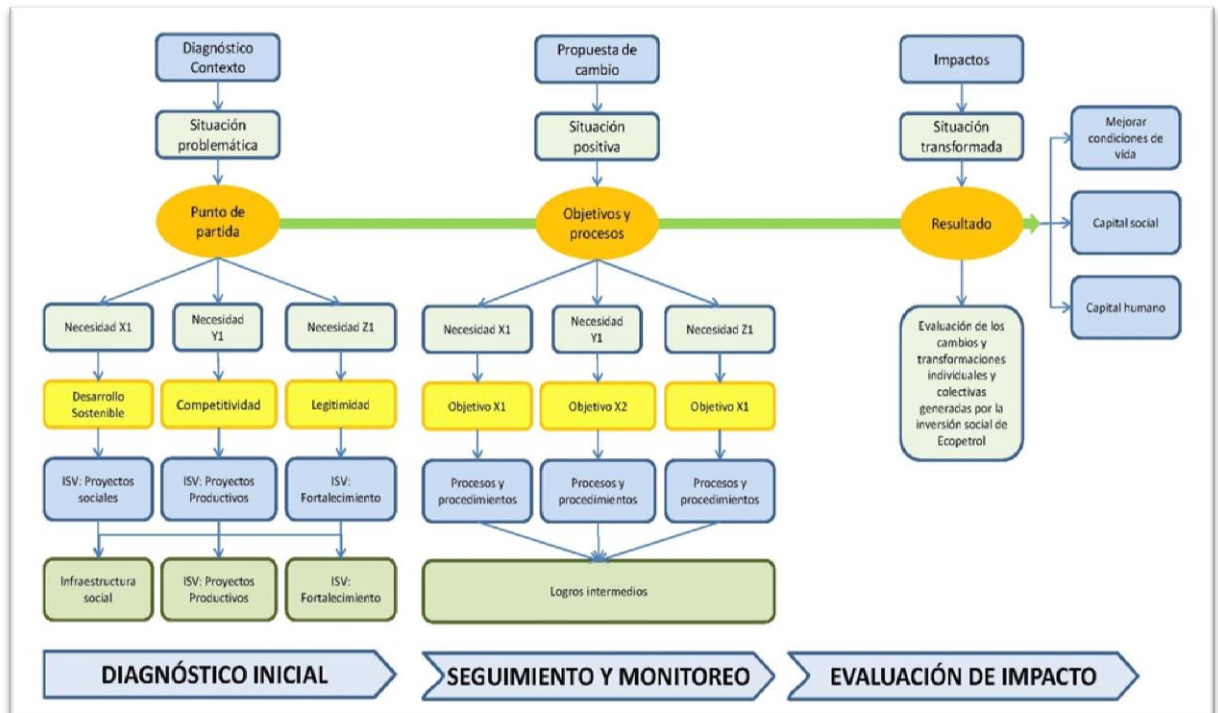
Diagnóstico Contexto

Situación problemática

Punto de partida

Necesidad X1

Necesidad Y1

Necesidad Z1

Desarrollo Sostenible

Competitividad

Legitimidad

ISV: Proyectos sociales

ISV: Proyectos Productivos

ISV: Fortalecimiento

Infraestructura social

ISV: Proyectos Productivos

ISV: Fortalecimiento

Propuesta de cambio

Situación positiva

Objetivos y procesos

Necesidad X1

Necesidad Y1

Necesidad Z1

Objetivo X1

Objetivo X2

Objetivo X1

Procesos y procedimientos

Procesos y procedimientos

Procesos y procedimientos

Logros intermedios

Impactos

Situación transformada

Resultado

Evaluación de los cambios y transformaciones individuales y colectivas generadas por la inversión social de Ecopetrol

Mejorar condiciones de vida

Capital social

Capital humano

DIAGNÓSTICO INICIAL

SEGUIMIENTO Y MONITOREO

EVALUACIÓN DE IMPACTO